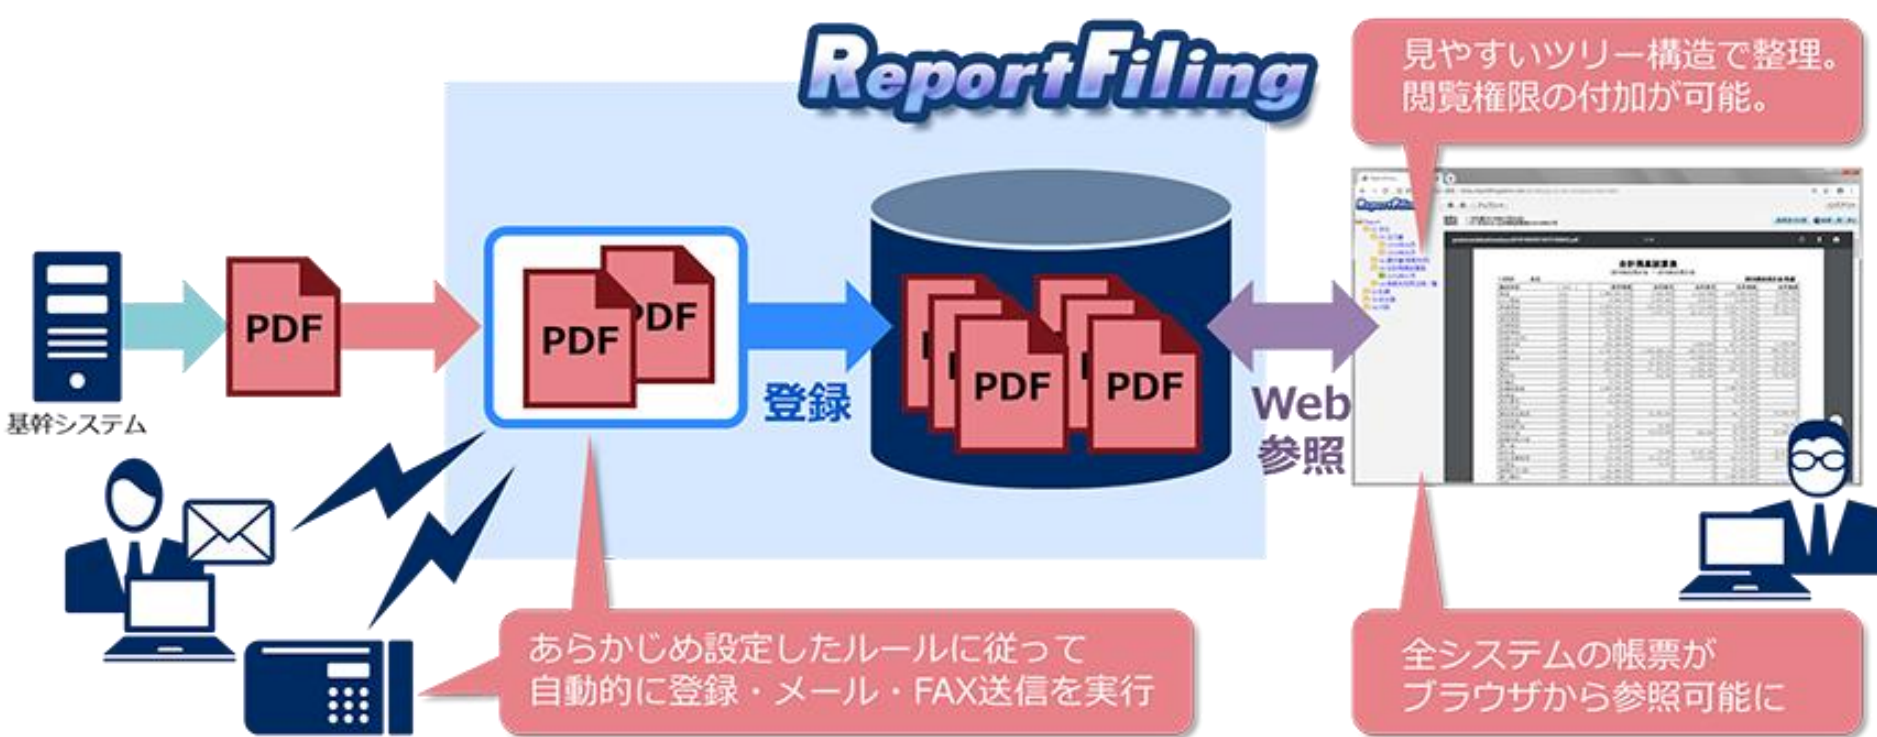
ReportFiling

見やすいツリー構造で整理。
閲覧権限の付加が可能。

基幹システム

PDF

PDF

PDF

登録

PDF

PDF

Web
参照

あらかじめ設定したルールに従って
自動的に登録・メール・FAX送信を実行

全システムの帳票が
ブラウザから参照可能に